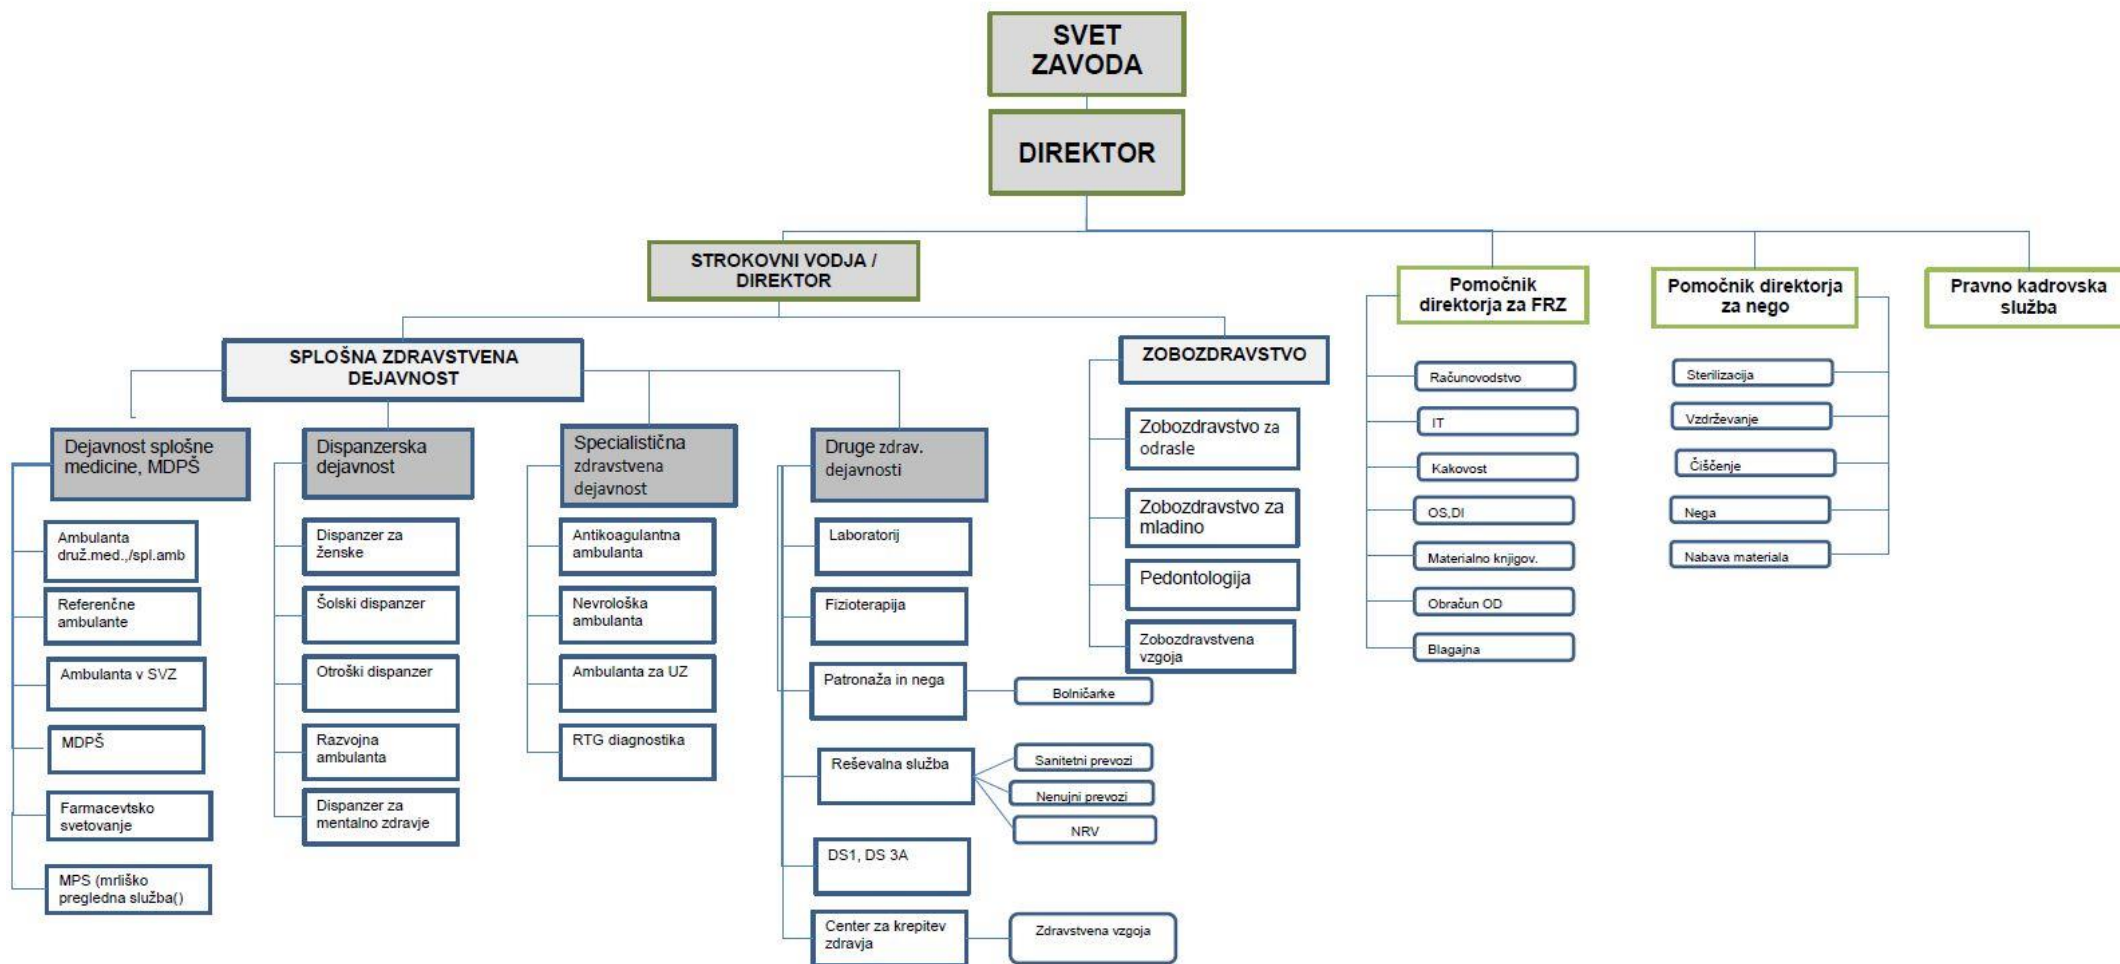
SVET ZAVODA

DIREKTOR

STROKOVNI VODJA / DIREKTOR

Pomočnik direktorja za FRZ

Pomočnik direktorja za nego

Pravno kadrovska služba

SPLOŠNA ZDRAVSTVENA DEJAVNOST

ZOBOZDRAVSTVO

Dejavnost splošne medicine, MDPŠ

Ambulanta druž.med.,/spl.amb

Referenčne ambulante

Ambulanta v SVZ

MDPŠ

Farmacevtsko svetovanje

MPS (mrliško pregledna služba()

Dispanzerska dejavnost

Dispanzer za ženske

Šolski dispanzer

Otroški dispanzer

Razvojna ambulanta

Dispanzer za mentalno zdravje

Specialistična zdravstvena dejavnost

Antikoagulantna ambulanta

Nevrološka ambulanta

Ambulanta za UZ

RTG diagnostika

Druge zdrav. dejavnosti

Laboratorij

Fizioterapija

Patronaža in nega

Bolničarke

Reševalna služba

Sanitetni prevozi

Nenujni prevozi

NRV

DS1, DS 3A

Center za krepitev zdravja

Zdravstvena vzgoja

Zobozdravstvo za odrasle

Zobozdravstvo za mladino

Pedontologija

Zobozdravstvena vzgoja

Računovodstvo

IT

Kakovost

OS,DI

Materialno knjigov.

Obračun OD

Blagajna

Sterilizacija

Vzdrževanje

Čiščenje

Nega

Nabava materiala